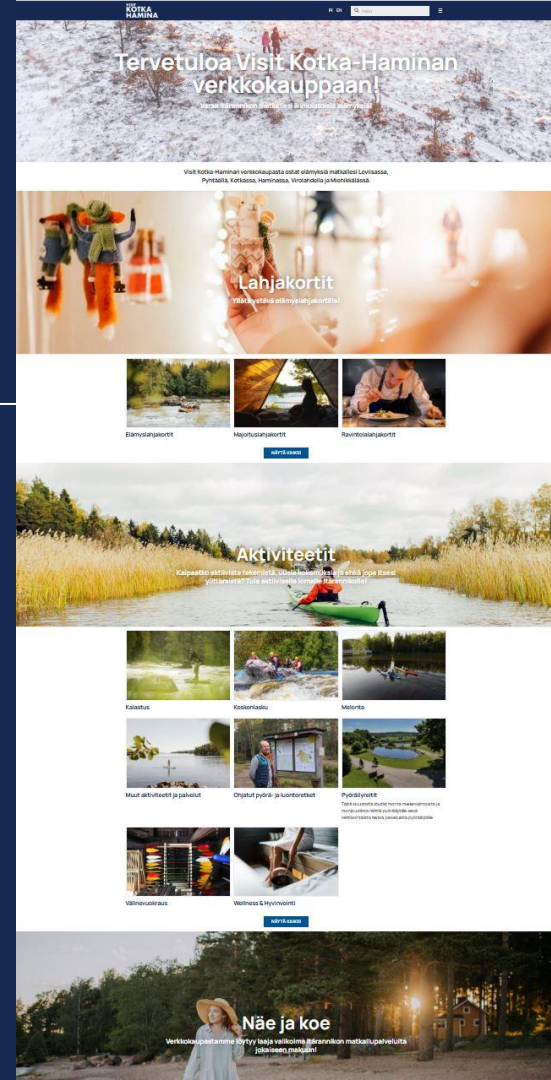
VISIT KOTKA HAMINA

FI EN

Tervetuloa Visit Kotka-Haminan verkkokauppaan!

Varaa itärannikon matkalle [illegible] elämyksiä

Visit Kotka-Haminan verkkokaupasta ostat elämyksiä matkallesi Loviisassa, Pyhtäällä, Kotkassa, Haminassa, Virolahdella ja Miehikkälässä.

Lahjakortit

Yllätä ystävä elämyslahjakortilla!

Elämyslahjakortit

Majoituslahjakortit

Ravintolalahjakortit

NÄYTÄ KAIKKI

Aktiviteetit

Kaipaatko aktiivista tekemistä, uusia kokemuksia tai ehkä jopa itsesi ylittämistä? Tule aktiviteetille lomalle itärannikolle!

Kalastus

Koskenlasku

Melonta

Muut aktiviteetit ja palvelut

Ohjatut pyörä- ja luontoretket

Pyöräilyretkit

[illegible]

Välinevuokraus

Wellness & Hyvinvointi

NÄYTÄ KAIKKI

Näe ja koe

Verkkokaupastamme löytyy laaja valikoima itärannikon matkailupalveluita jokaiseen makuun!